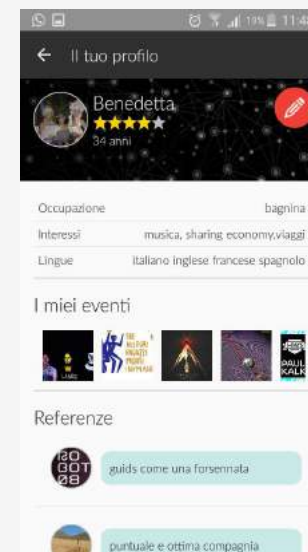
19% 11:4

← Il tuo profilo

Benedetta
★★★★★
34 anni

| | |
|---|---|
| Occupazione | bagnina |
| Interessi | musica, sharing economy,viaggi |
| Lingue | italiano inglese francese spagnolo |

I miei eventi

PAUL KALK

Referenze

ROBOT 08

guids come una forsennata

puntuale e ottima compagnia